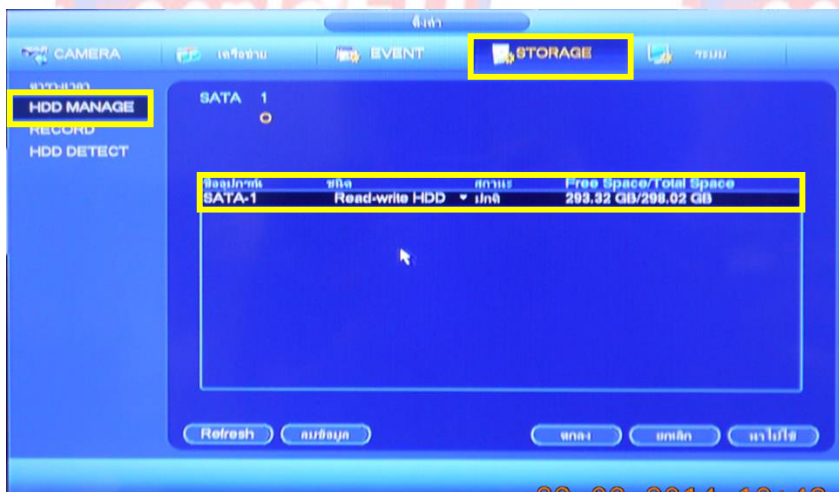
ตั้งค่า

CAMERA
เครือข่าย
EVENT
STORAGE
ระบบ

ตารางเวลา
HDD MANAGE
RECORD
HDD DETECT

SATA 1
O

| อุปกรณ์ | ชนิด | สถานะ | Free Space/Total Space |
|---|---|---|---|
| SATA-1 | Read-write HDD | ปกติ | 293.32 GB/298.02 GB |

Refresh
ลบข้อมูล
ตกลง
ยกเลิก
นำไปใช้

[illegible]